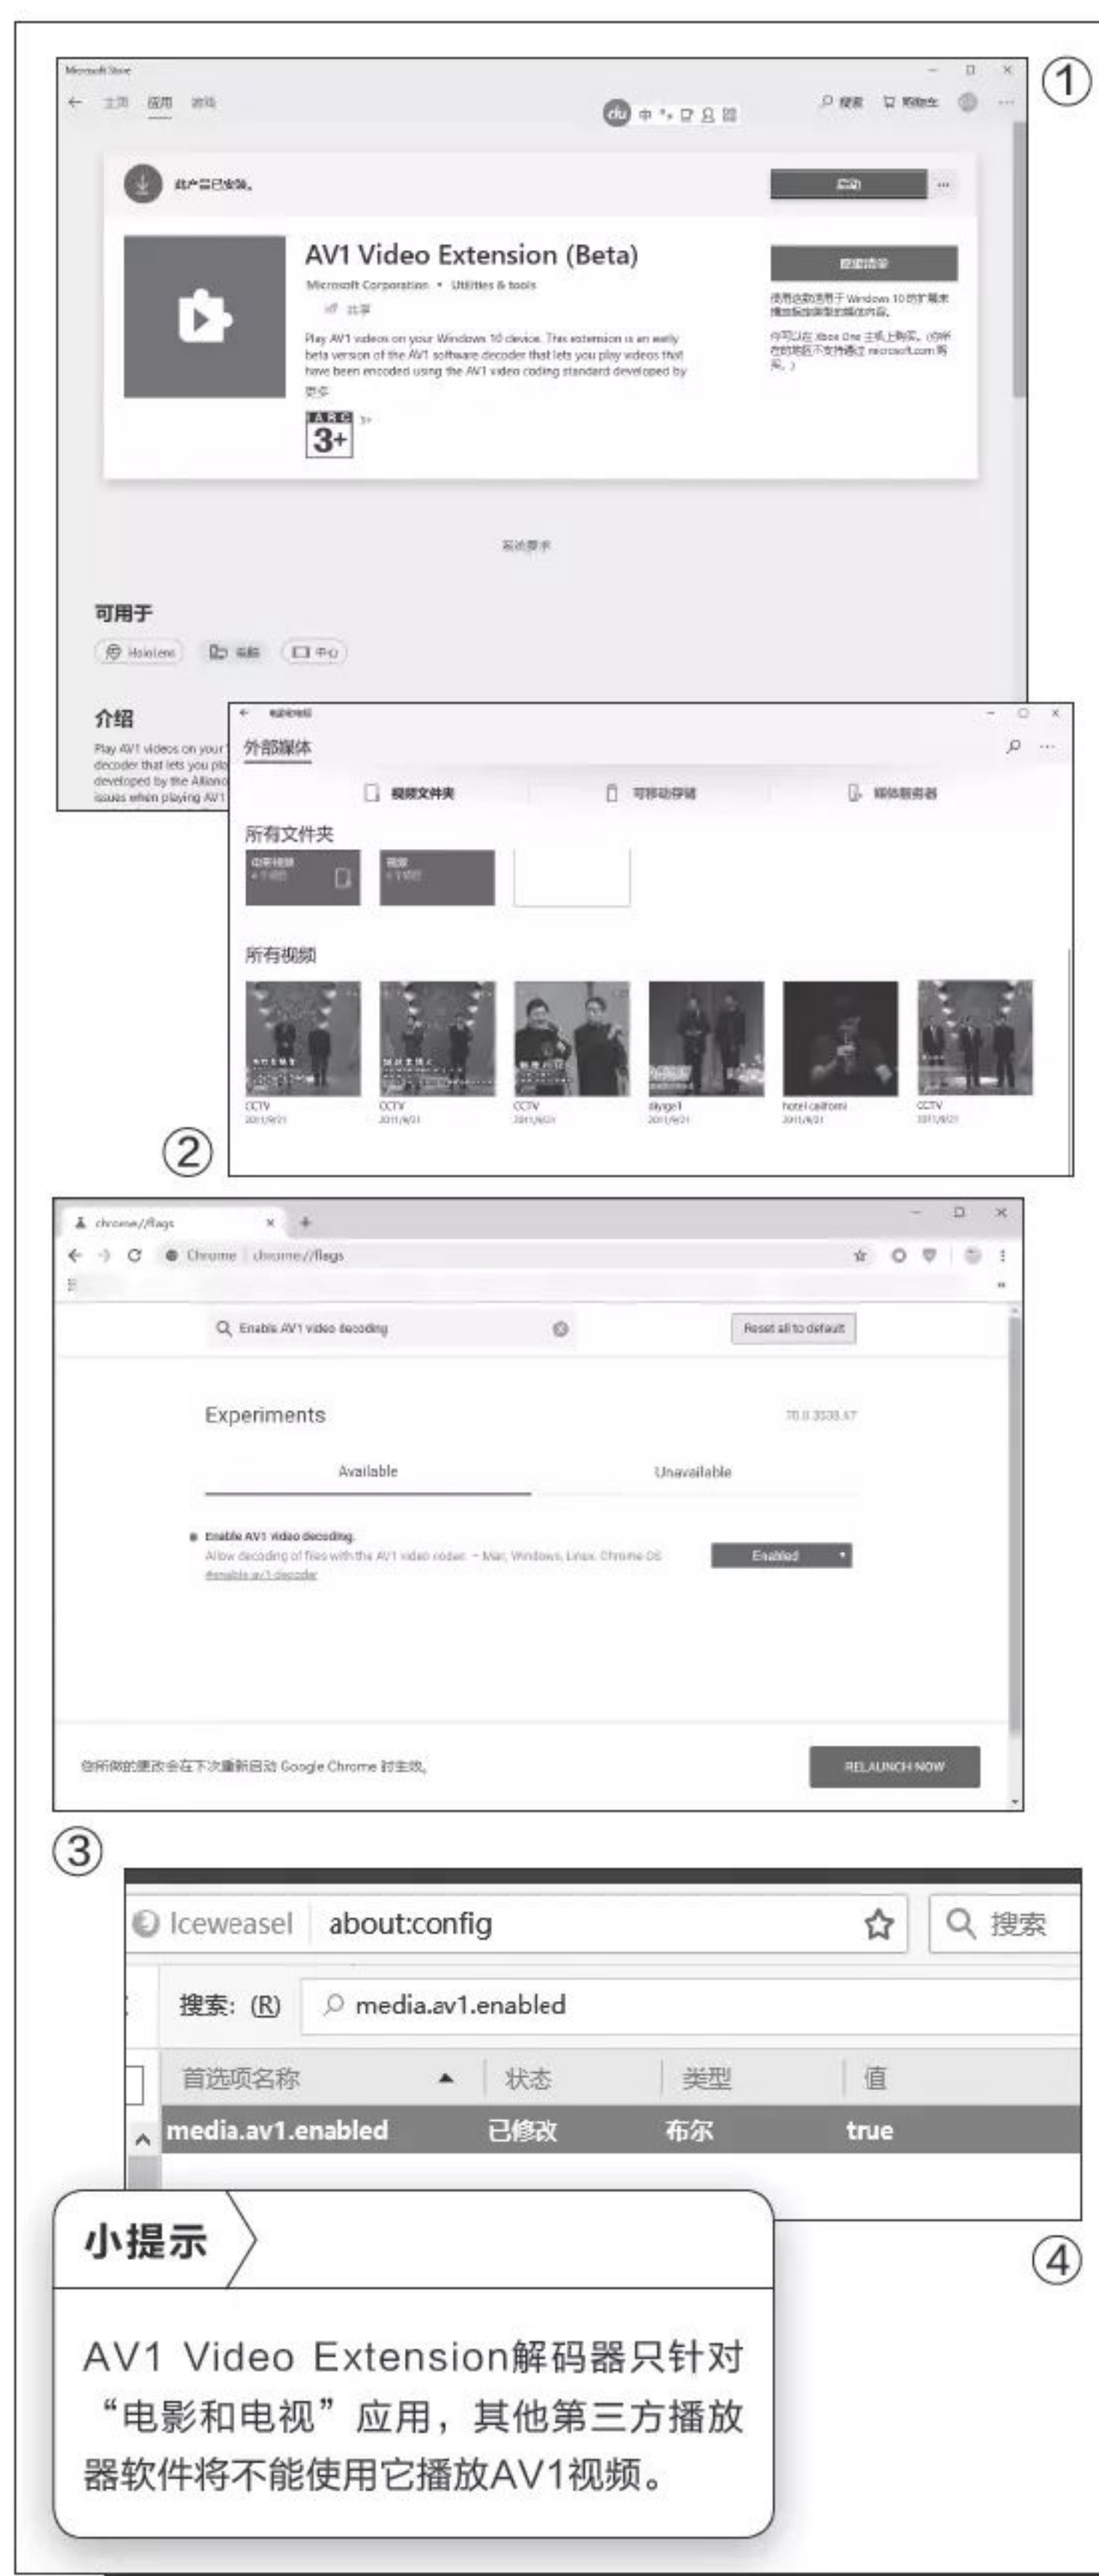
①

Microsoft Store

主页 应用 游戏

搜索 购物车

此产品已安装。

启动

AV1 Video Extension (Beta)

Microsoft Corporation • Utilities & tools

共享

Play AV1 videos on your Windows 10 device. This extension is an early beta version of the AV1 software decoder that lets you play videos that have been encoded using the AV1 video coding standard developed by

更多

3+

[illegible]

可用于

HoloLens 电脑 中心

介绍

Play AV1 videos on your decoder that lets you pla developed by the Allianc issues when playing AV1

外部媒体

视频文件夹 可移动存储 媒体服务器

所有文件夹

所有视频

CCTV

CCTV

CCTV

hotel california

CCTV

②

chrome://flags

Chrome | chrome://flags

Enable AV1 video decoding

Reset all to default

Experiments

Available

Unavailable

Enable AV1 video decoding

Allow decoding of files with the AV1 video codec. – Mac, Windows, Linux, Chrome OS

#enable-av1-decoder

Enabled

你所做的更改会在下次重新启动 Google Chrome 时生效。

RELAUNCH NOW

③

Iceweasel about:config

搜索

搜索: (R) media.av1.enabled

| 首选项名称 | 状态 | 类型 | 值 |
|---|---|---|---|
| media.av1.enabled | 已修改 | 布尔 | true |

④

小提示

AV1 Video Extension解码器只针对“电影和电视”应用，其他第三方播放器软件将不能使用它播放AV1视频。